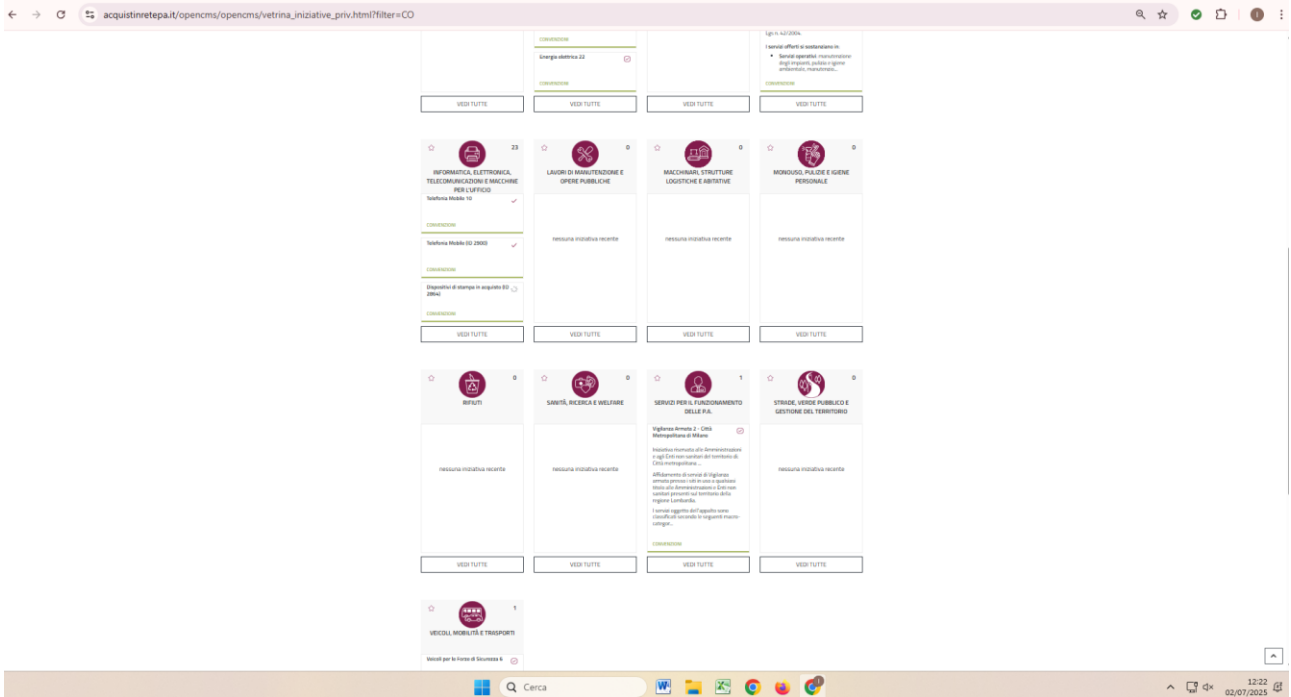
acquistinretepa.it/opencms/opencms/vetrina_iniziative_priv.html?filter=CO

CONVENZIONI

Energia elettrica 22

CONVENZIONI

Lgs n. 42/2004.

I servizi offerti si sostanziano in:

• Servizi operativi: manutenzione degli impianti, pulizia e igiene ambientale, manutenzo...

CONVENZIONI

VEDI TUTTE

VEDI TUTTE

VEDI TUTTE

VEDI TUTTE

23

INFORMATICA, ELETTRONICA, TELECOMUNICAZIONI E MACCHINE PER L'UFFICIO

Telefonia Mobile 10

CONVENZIONI

Telefonia Mobile (ID 2900)

CONVENZIONI

Dispositivi di stampa in acquisto (ID 2864)

CONVENZIONI

VEDI TUTTE

0

LAVORI DI MANUTENZIONE E OPERE PUBBLICHE

nessuna iniziativa recente

VEDI TUTTE

0

MACCHINARI, STRUTTURE LOGISTICHE E ABITATIVE

nessuna iniziativa recente

VEDI TUTTE

0

MONOUSO, PULIZIE E IGIENE PERSONALE

nessuna iniziativa recente

VEDI TUTTE

0

RIFIUTI

nessuna iniziativa recente

VEDI TUTTE

0

SANITÀ, RICERCA E WELFARE

nessuna iniziativa recente

VEDI TUTTE

1

SERVIZI PER IL FUNZIONAMENTO DELLE P.A.

Vigilanza Armata 2 - Città Metropolitana di Milano

Iniziativa riservata alle Amministrazioni e agli Enti non sanitari del territorio di Città metropolitana ...

Affidamento di servizi di Vigilanza armata presso i siti in uso a qualsiasi titolo alle Amministrazioni e Enti non sanitari presenti sul territorio della regione Lombardia.

I servizi oggetto dell'appalto sono classificati secondo le seguenti macro-categor...

CONVENZIONI

VEDI TUTTE

0

STRADE, VERDE PUBBLICO E GESTIONE DEL TERRITORIO

nessuna iniziativa recente

VEDI TUTTE

1

VEICOLI, MOBILITÀ E TRASPORTI

Veicoli per le Forze di Sicurezza 6

Cerca

12:22
02/07/2025